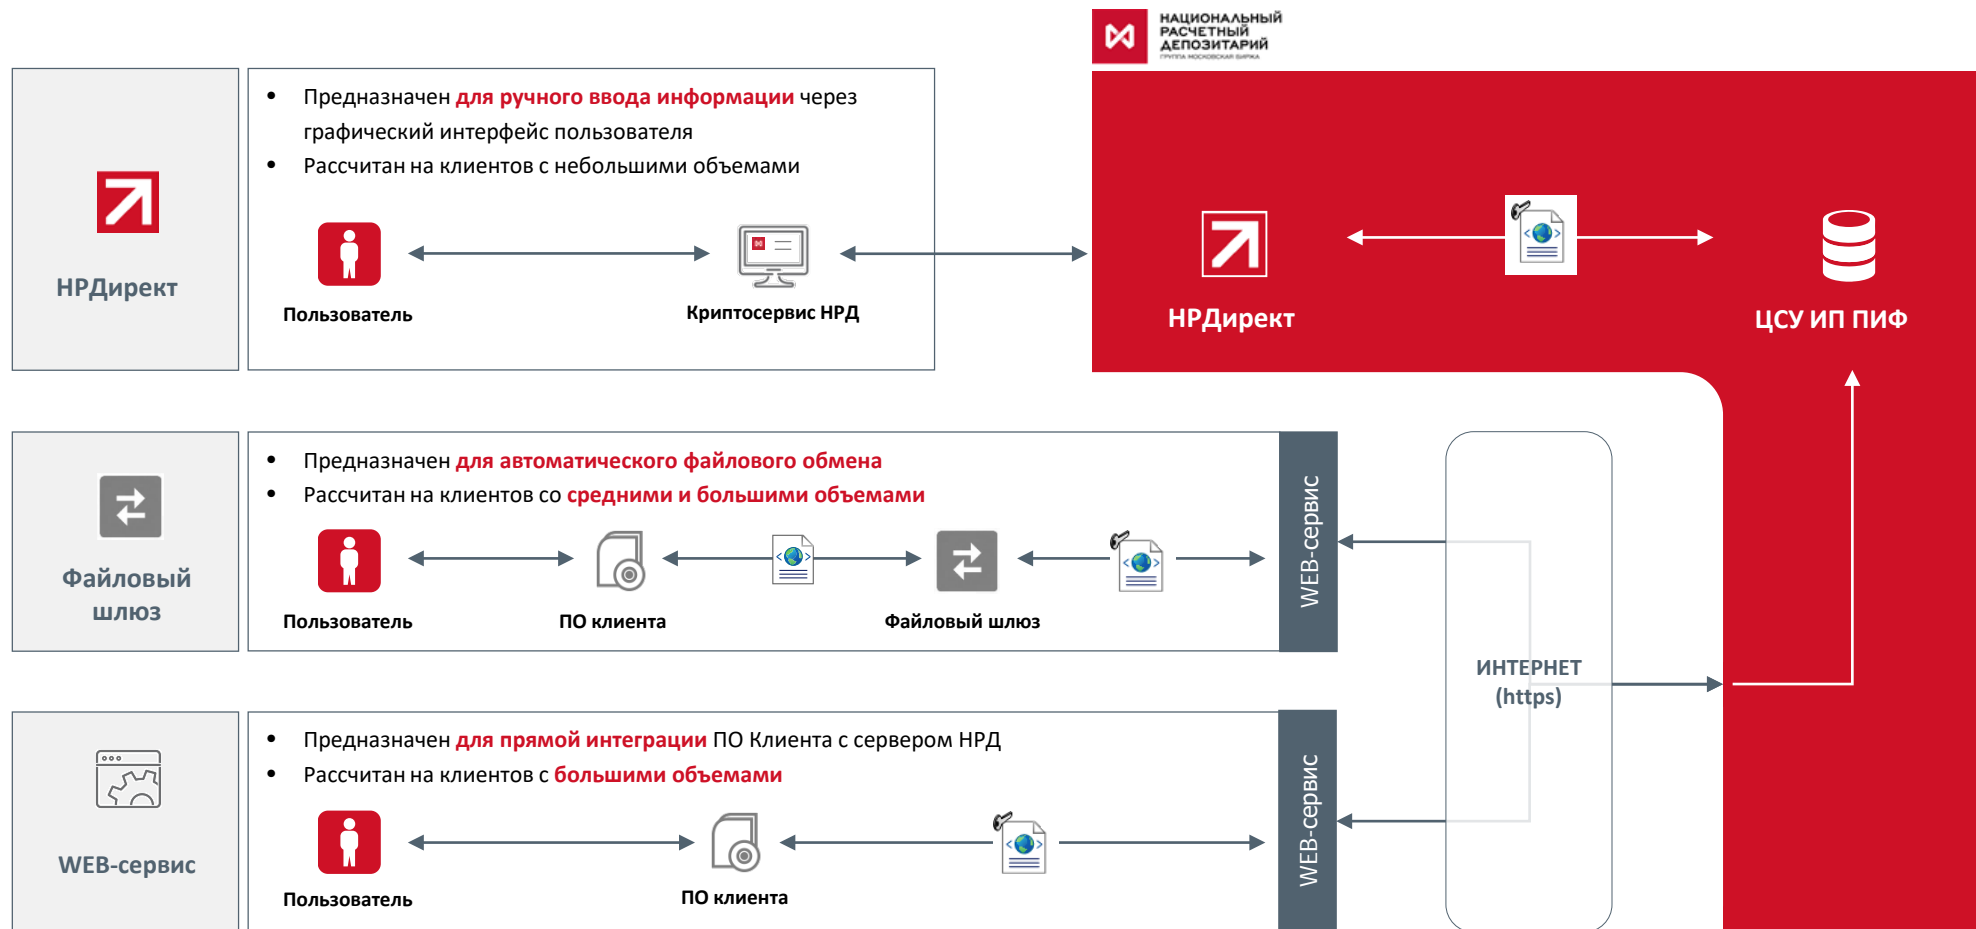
НАЦИОНАЛЬНЫЙ РАСЧЕТНЫЙ ДЕПОЗИТАРИЙ
ГРУППА МОСКОВСКАЯ БИРЖА

НРДирект

• Предназначен для ручного ввода информации через графический интерфейс пользователя
• Рассчитан на клиентов с небольшими объемами

Пользователь

Криптосервис НРД

НРДирект

ЦСУ ИП ПИФ

Файловый шлюз

• Предназначен для автоматического файлового обмена
• Рассчитан на клиентов со средними и большими объемами

Пользователь

ПО клиента

Файловый шлюз

WEB-сервис

ИНТЕРНЕТ (https)

WEB-сервис

• Предназначен для прямой интеграции ПО Клиента с сервером НРД
• Рассчитан на клиентов с большими объемами

Пользователь

ПО клиента

WEB-сервис